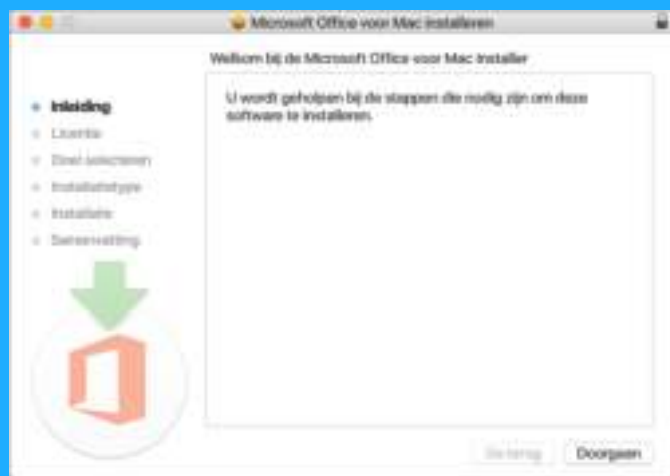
Microsoft Office voor Mac installeren

Welkom bij de Microsoft Office voor Mac Installer

Inleiding
Licentie
Doel selecteren
Installatietype
Installatie
Samenvatting

U wordt geholpen bij de stappen die nodig zijn om deze software te installeren.

Ga terug
Doorgaan